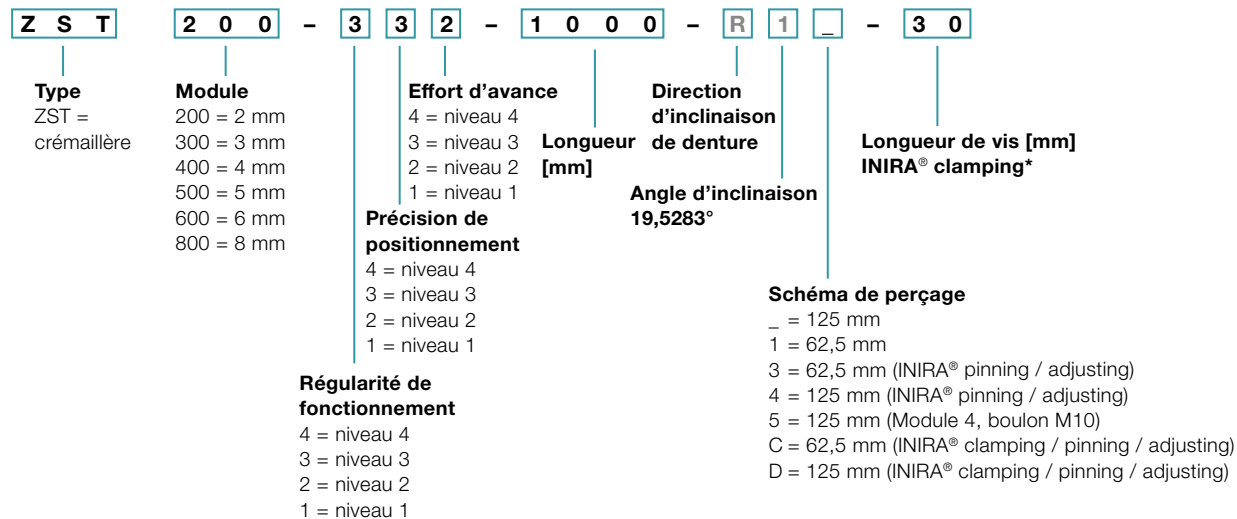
Z S T 2 0 0 – 3 3 2 – 1 0 0 0 – R 1 _ – 3 0

Type
ZST = crémaillère

Module
200 = 2 mm
300 = 3 mm
400 = 4 mm
500 = 5 mm
600 = 6 mm
800 = 8 mm

Effort d’avance
4 = niveau 4
3 = niveau 3
2 = niveau 2
1 = niveau 1

Précision de positionnement
4 = niveau 4
3 = niveau 3
2 = niveau 2
1 = niveau 1

Régularité de fonctionnement
4 = niveau 4
3 = niveau 3
2 = niveau 2
1 = niveau 1

Longueur [mm]

Direction d’inclinaison de denture

Angle d’inclinaison 19,5283°

Longueur de vis [mm] INIRA® clamping*

Schéma de perçage
_ = 125 mm
1 = 62,5 mm
3 = 62,5 mm (INIRA® pinning / adjusting)
4 = 125 mm (INIRA® pinning / adjusting)
5 = 125 mm (Module 4, boulon M10)
C = 62,5 mm (INIRA® clamping / pinning / adjusting)
D = 125 mm (INIRA® clamping / pinning / adjusting)